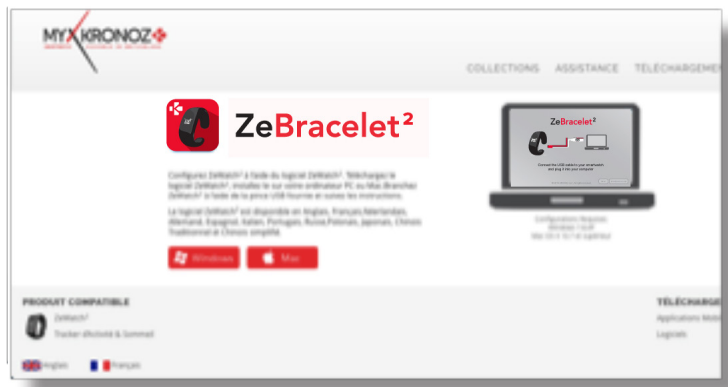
MYKRONOZ

COLLECTIONS ASSISTANCE TÉLÉCHARGEM

ZeBracelet²

Configurez ZeWatch² à l'aide du logiciel ZeWatch². Téléchargez le logiciel ZeWatch², installez-le sur votre ordinateur PC ou Mac. Branchez ZeWatch² à l'aide de la pince USB fournie et suivez les instructions.

Le logiciel ZeWatch² est disponible en Anglais, Français, Néerlandais, Allemand, Espagnol, Italien, Portugais, Russe, Polonais, Japonais, Chinois Traditionnel et Chinois simplifié.

Windows Mac

ZeBracelet²

Configurations Requises
Windows ou Mac

PRODUIT COMPATIBLE

ZeWatch²
Tracker d'Activité & Sommeil

TÉLÉCHARGE
Applications Mobi
Logiciels

Anglais Français